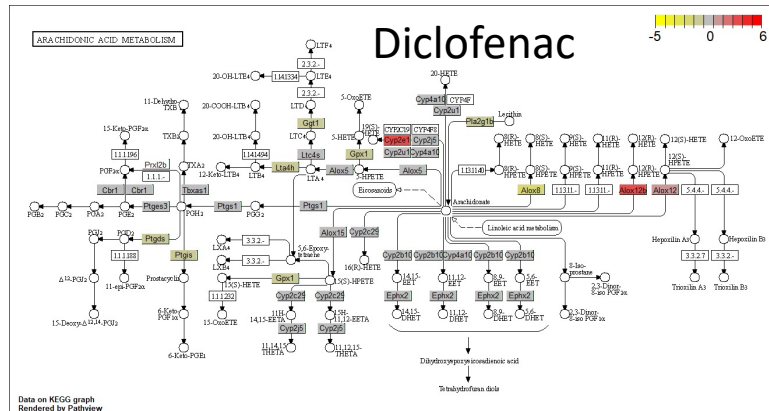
ARACHIDONIC ACID METABOLISM

Diclofenac

-5 0 6

LTF4
2.3.2.-
20-OH-LTB4
1.14.13.94
2.3.2.-
20-COOH-LTB4
LTD4
Ggt1
20-OH-LTB4
1.14.14.94
LTC4
Ltc4s
12-Keto-LTB4
LTB4
Lta4h
LTA4
11-Dehydro-TXB2
TXB2
15-Keto-PGF2α
1.1.1.196
PGF2α
Prxl2b
TXA2
Tbxas1
1.1.1.-
Cbr1
Cbr1
PGB2
PGC2
PGA2
PGE2
Ptges3
PGH2
Ptgs1
PGG2
Ptgs1
PGJ2
PGD2
Ptgds
1.1.1.188
Δ12-PGJ2
11-epi-PGF2α
Ptgis
Prostacyclin
15-Deoxy-Δ12,14-PGJ2
6-Keto-PGF1α
6-Keto-PGE1
5-OxoETE
5-HETE
19(S)-HETE
CYP2C39
CYP4F8
Cyp2e1
Cyp2j5
Cyp2u1
Cyp4a10
Gpx1
Alox5
5-HPETE
Alox5
Eicosanoids
20-HETE
Cyp4a10
CYP4F
Cyp2u1
Lecithin
Pla2g10
8(R)-HPETE
8(S)-HPETE
8(R)-HETE
8(S)-HETE
15(S)-HETE
11(R)-HETE
12(R)-HETE
12(S)-HETE
12-OxoETE
1.13.11.40
Alox8
1.13.11.-
1.13.11.-
15(S)-HPETE
11(R)-HPETE
12(R)-HPETE
12(S)-HPETE
Alox12b
Alox12
5.4.4.-
5.4.4.-
Arachidonate
Linoleic acid metabolism
Hepoxilin A3
Hepoxilin B3
3.3.2.7
3.3.2.-
Trioxilin A3
Trioxilin B3
LXA4
3.3.2.-
LXB4
3.3.2.-
5,6-Epoxy-tetraene
Gpx1
1.1.1.232
15-OxoETE
15(S)-HETE
Cyp2c25
Cyp2c25
Alox15
Cyp2c25
16(R)-HETE
15(S)-HPETE
11H-14,15-EETA
15H-11,12-EETA
Cyp2j5
Cyp2j5
11,14,15-THETA
11,12,15-THETA
Cyp2b10
Cyp4a10
Cyp2b10
Cyp2b10
14,15-EET
11,12-EET
8,9-EET
5,6-EET
Ephx2
Ephx2
Ephx2
Ephx2
14,15-DHET
11,12-DHET
8,9-DHET
5,6-DHET
8-Iso-prostane
2,3-Dinor-8-iso PGF2α
2,3-Dinor-8-iso PGF1α
Dihydroxyepoxyeicosadienoic acid
Tetrahydrofuran diols

Data on KEGG graph
Rendered by Pathview